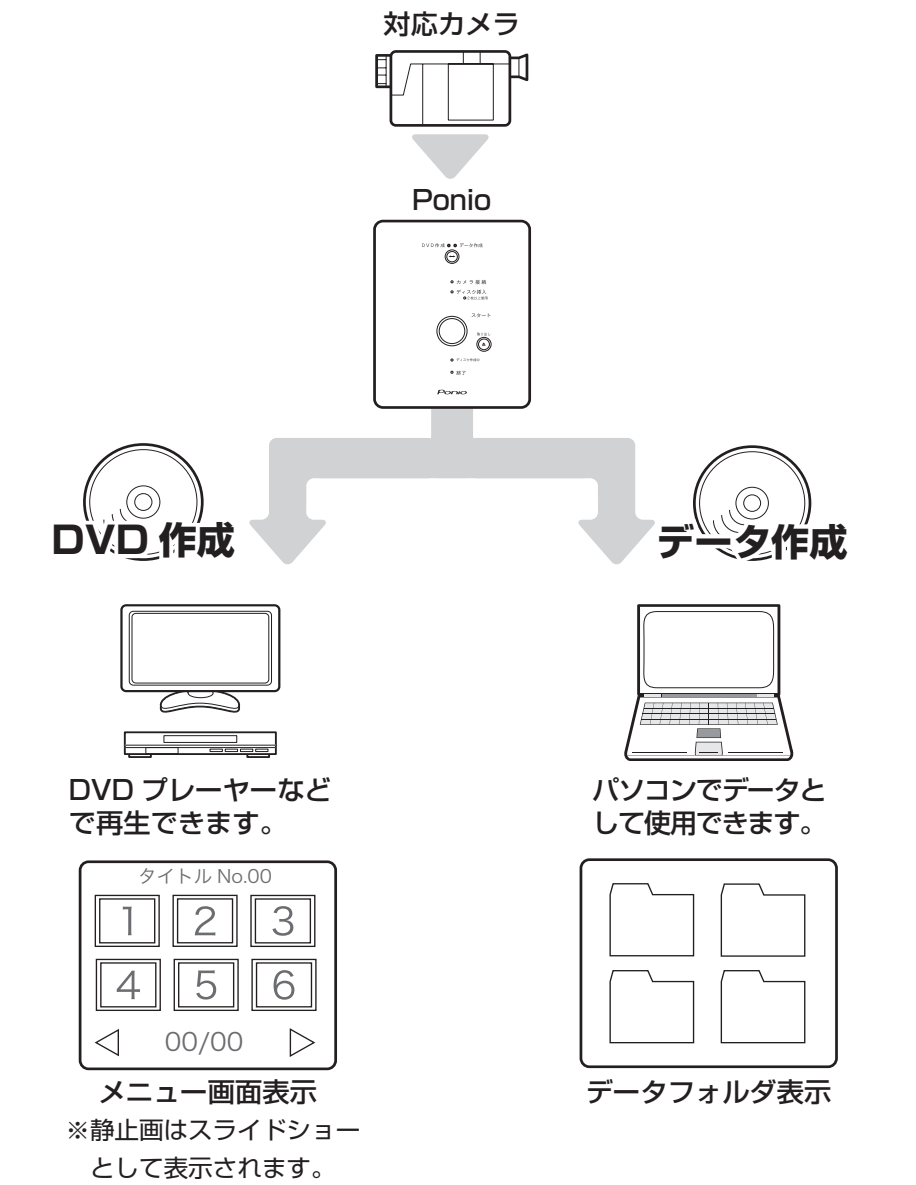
対応カメラ

Ponio

DVD作成 ● ● データ作成

● カメラ接続
● ディスク挿入
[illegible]

スタート

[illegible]

● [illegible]
● 終了

Ponio

DVD 作成

データ作成

DVD プレーヤーなどで再生できます。

タイトル No.00

| 1 | 2 | 3 |
|---|---|---|
| 4 | 5 | 6 |

◁ 00/00 ▷

メニュー画面表示
※静止画はスライドショーとして表示されます。

パソコンでデータとして使用できます。

データフォルダ表示